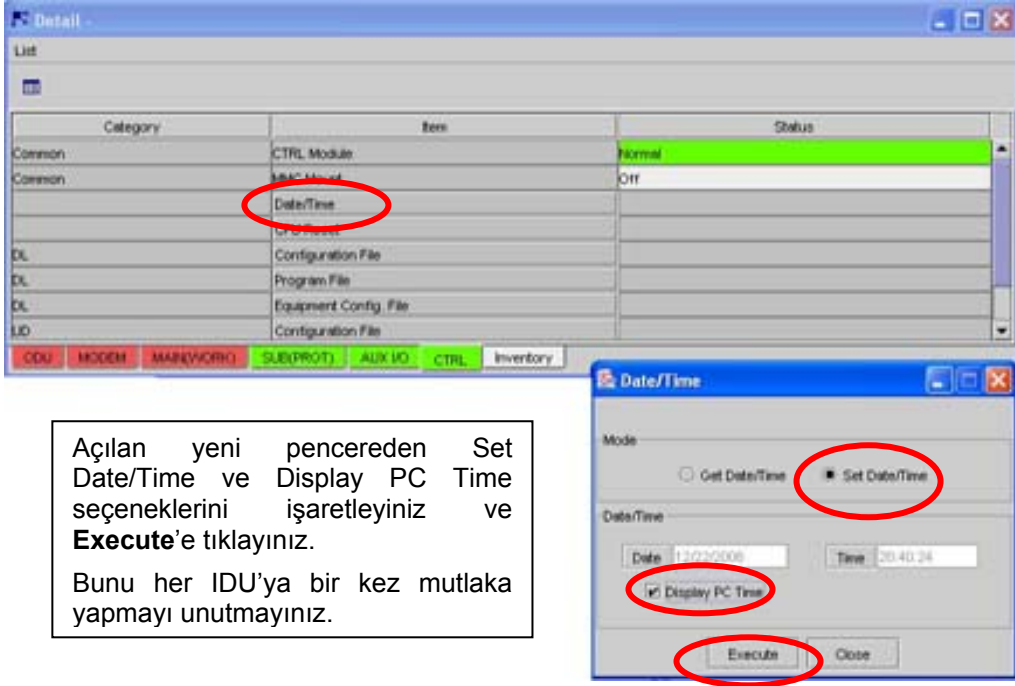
Detail -

List

| Category | Item | Status |
|---|---|---|
| Common | CTRL Module | Normal |
| Common | MMC Mount | Off |
| | Date/Time | |
| | CPU Reset | |
| DL | Configuration File | |
| DL | Program File | |
| DL | Equipment Config. File | |
| UD | Configuration File | |

ODU MODEM MAIN(WORK) SUB(PROT) AUX I/O CTRL Inventory

Date/Time

Mode

Get Date/Time Set Date/Time

Date/Time

Date 12/22/2006 Time 20:40:24

Display PC Time

Execute Close

Açılan yeni pencereden Set Date/Time ve Display PC Time seçeneklerini işaretleyiniz ve **Execute**'e tıklayınız.

Bunu her IDU'ya bir kez mutlaka yapmayı unutmayınız.